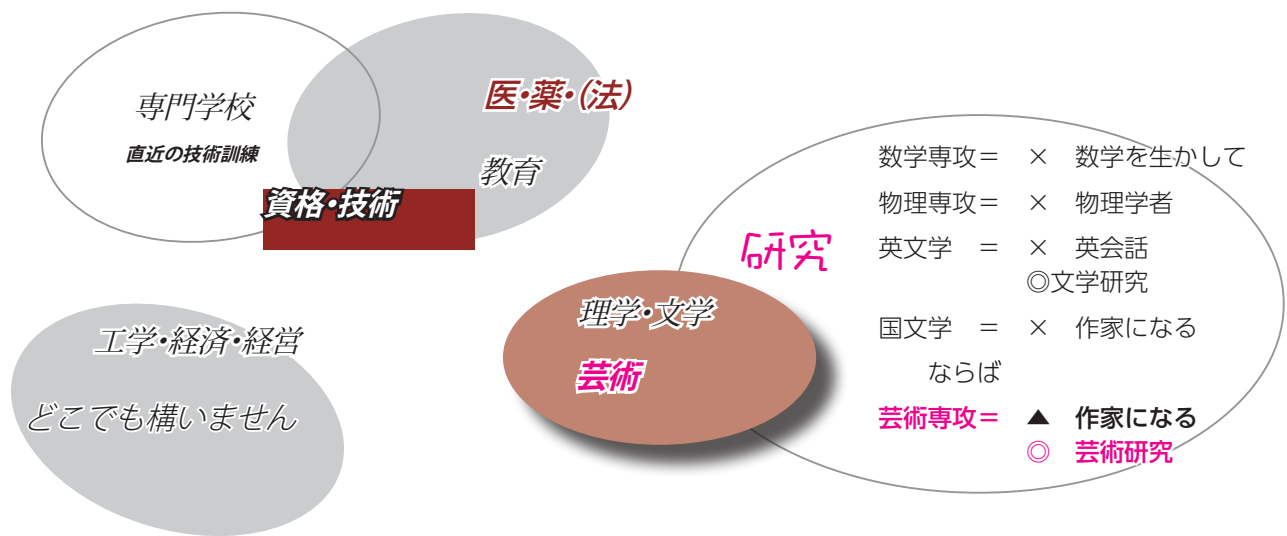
専門学校

直近の技術訓練

医・薬・(法)

教育

資格・技術

工学・経済・経営

どこでも構いません

研究

理学・文学

芸術

数学専攻＝　×　数学を生かして

物理専攻＝　×　物理学者

英文学　＝　×　英会話
◎文学研究

国文学　＝　×　作家になる

ならば

芸術専攻＝　▲　作家になる
◎　芸術研究